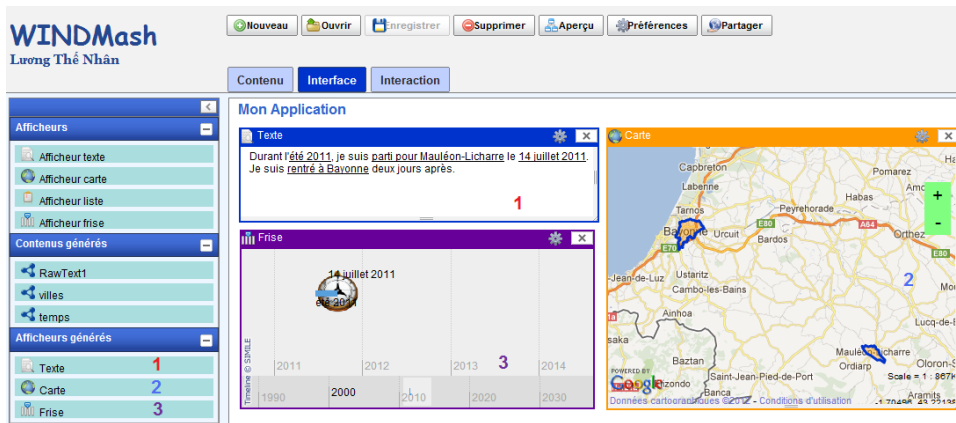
WINDMash
Lương Thế Nhân

Nouveau | Ouvrir | Enregistrer | Supprimer | Aperçu | Préférences | Partager

Contenu | Interface | Interaction

Afficheurs
Afficheur texte
Afficheur carte
Afficheur liste
Afficheur frise

Contenus générés
RawText1
villes
temps

Afficheurs générés
Texte 1
Carte 2
Frise 3

Mon Application

Texte
Durant l'été 2011, je suis parti pour Mauléon-Licharre le 14 juillet 2011. Je suis rentré à Bayonne deux jours après.
1

Frise
14 juillet 2011
été 2011
2011 2012 2013 2014
3
Timeline © SIMILE
1990 2000 2010 2020 2030

Carte
Capbreton
Labenne
Tarnos
Bayonne
Urcuit
Peyrehorade
Habas
Pomarez
Bardos
Orthez
E80
A64
E70
Jean-de-Luz
Ustaritz
Cambo-les-Bains
Ainhoa
Lucq-de-
Baztan
Mauléon-Licharre
Ordiarp
Oloron-S
Elizondo
Saint-Jean-Pied-de-Port
Banca
Arnéguy
2
+
-
Scale = 1 : 867K
POWERED BY Google
Données cartographiques ©2012 - Conditions d'utilisation
-1.70496, 43.27136